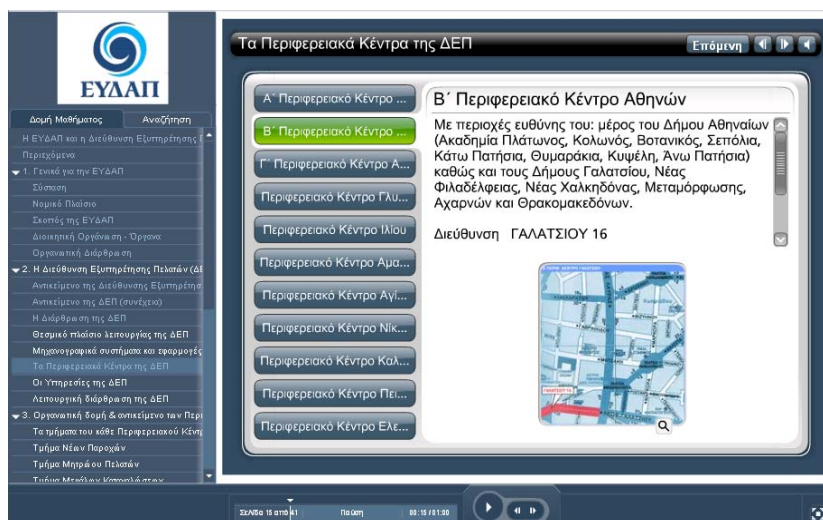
ΕΥΔΑΠ

Δομή Μαθήματος | Αναζήτηση

Η ΕΥΔΑΠ και η Διεύθυνση Εξυπηρέτησης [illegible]
Περιεχόμενα
1. Γενικά για την ΕΥΔΑΠ
Σύσταση
Νομικό Πλαίσιο
Σκοπός της ΕΥΔΑΠ
Διοικητική Οργάνωση - Όργανα
Οργανωτική Διάρθρωση
2. Η Διεύθυνση Εξυπηρέτησης Πελατών (ΔΕ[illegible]
Αντικείμενο της Διεύθυνσης Εξυπηρέτησ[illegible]
Αντικείμενο της ΔΕΠ (συνέχεια)
Η Διάρθρωση της ΔΕΠ
Θεσμικό πλαίσιο λειτουργίας της ΔΕΠ
Μηχανογραφικά συστήματα και εφαρμογές
Τα Περιφερειακά Κέντρα της ΔΕΠ
Οι Υπηρεσίες της ΔΕΠ
Λειτουργική διάρθρωση της ΔΕΠ
3. Οργανωτική δομή & αντικείμενο των Περι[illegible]
Τα τμήματα του κάθε Περιφερειακού Κέντ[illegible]
Τμήμα Νέων Παροχών
Τμήμα Μητρώου Πελατών
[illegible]

Τα Περιφερειακά Κέντρα της ΔΕΠ

Επόμενη

Α΄ Περιφερειακό Κέντρο ...
Β΄ Περιφερειακό Κέντρο ...
Γ΄ Περιφερειακό Κέντρο Α...
Περιφερειακό Κέντρο Γλυ...
Περιφερειακό Κέντρο Ιλίου
Περιφερειακό Κέντρο Αμα...
Περιφερειακό Κέντρο Αγί...
Περιφερειακό Κέντρο Νίκ...
Περιφερειακό Κέντρο Καλ...
Περιφερειακό Κέντρο Πει...
Περιφερειακό Κέντρο Ελε...

Β΄ Περιφερειακό Κέντρο Αθηνών

Με περιοχές ευθύνης του: μέρος του Δήμου Αθηναίων (Ακαδημία Πλάτωνος, Κολωνός, Βοτανικός, Σεπόλια, Κάτω Πατήσια, Θυμαράκια, Κυψέλη, Άνω Πατήσια) καθώς και τους Δήμους Γαλατσίου, Νέας Φιλαδέλφειας, Νέας Χαλκηδόνας, Μεταμόρφωσης, Αχαρνών και Θρακομακεδόνων.

Διεύθυνση ΓΑΛΑΤΣΙΟΥ 16

Σελίδα 15 από 41 | Παύση | 00:15 / 01:00